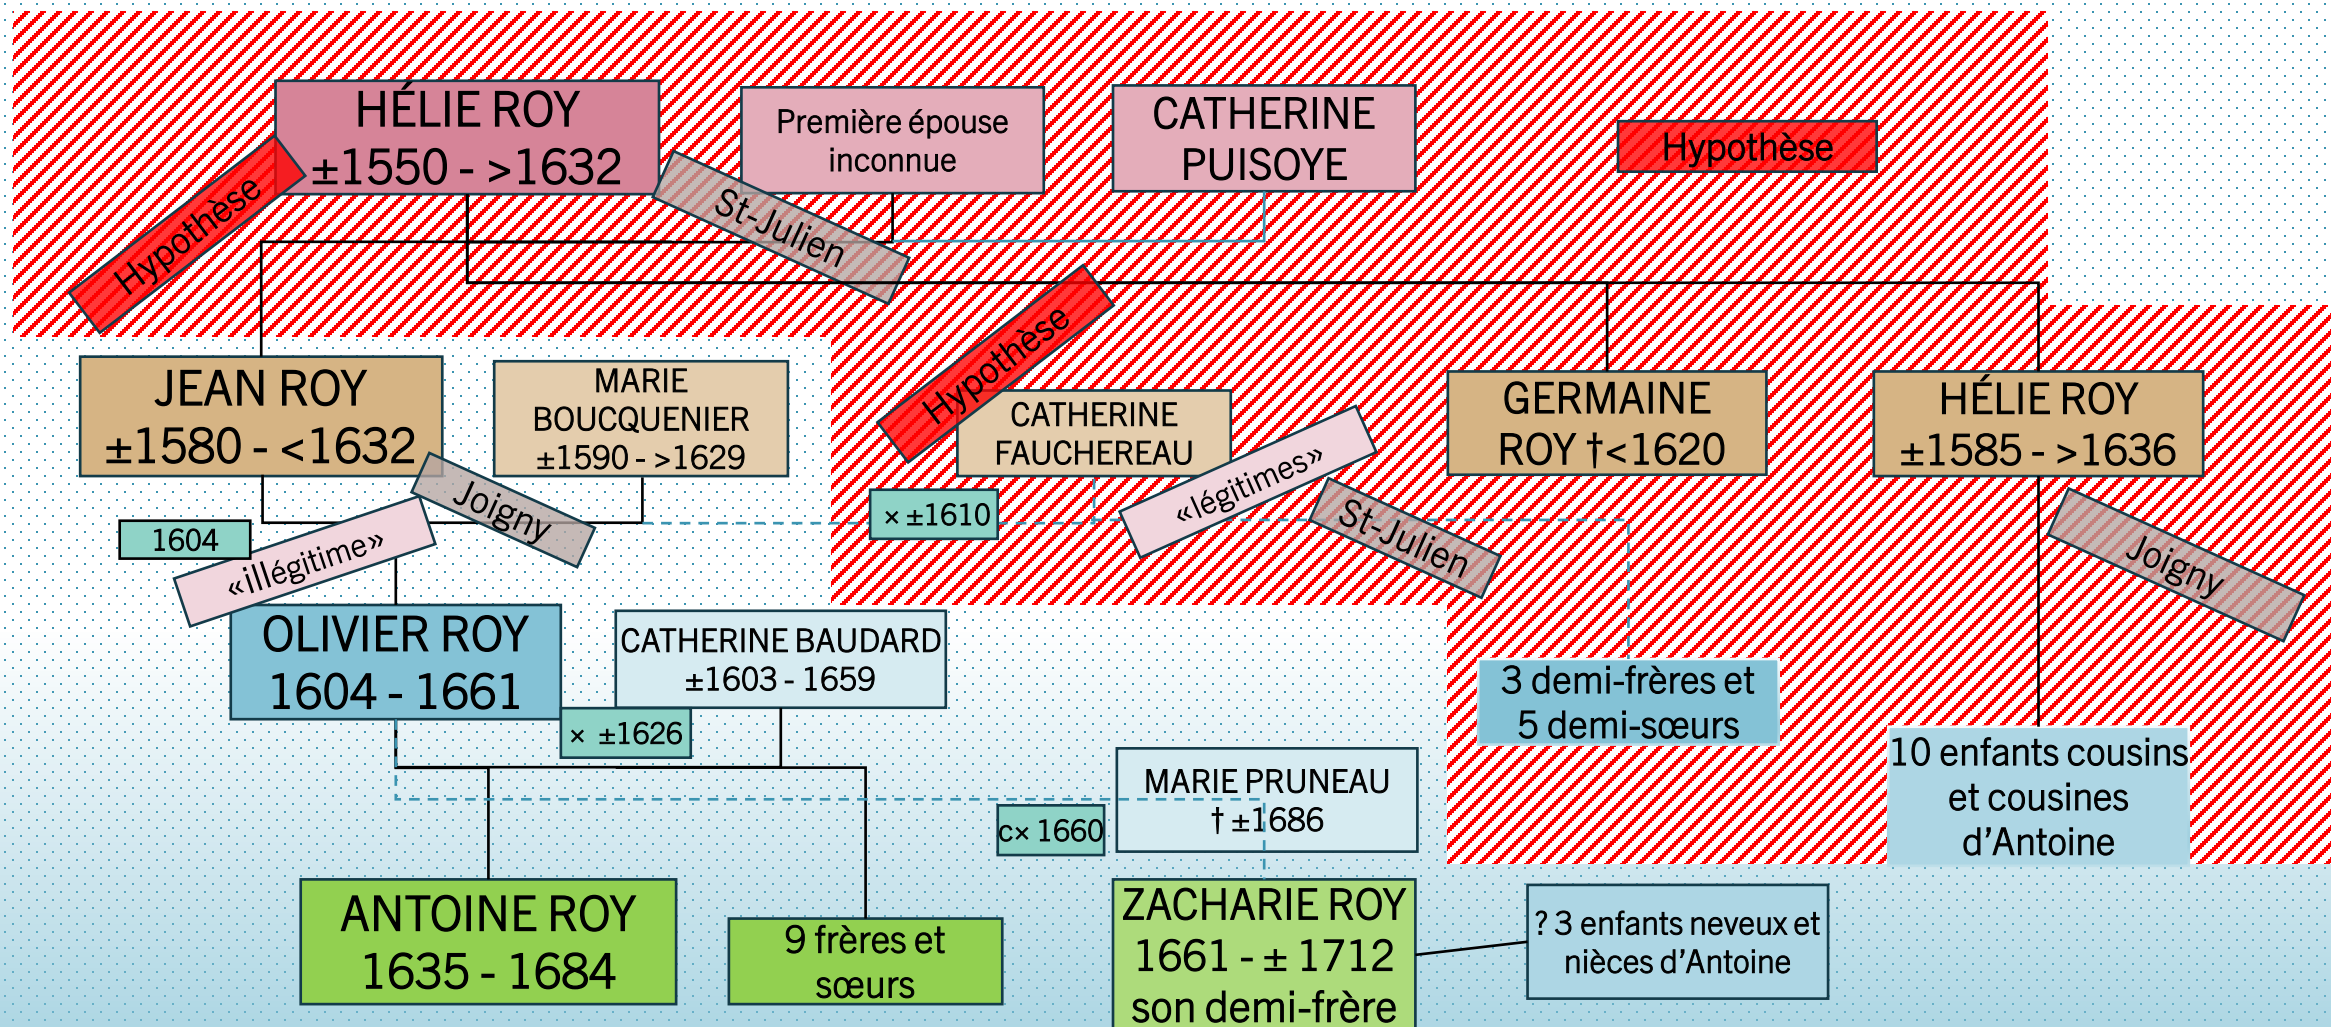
HÉLIE ROY
±1550 - >1632

Hypothèse

St-Julien

Première épouse inconnue

CATHERINE PUISOYE

Hypothèse

Hypothèse

JEAN ROY
±1580 - <1632

Joigny

MARIE BOUCQUENIER
±1590 - >1629

CATHERINE FAUCHEREAU

× ±1610

«légitimes»

St-Julien

GERMAINE ROY †<1620

HÉLIE ROY
±1585 - >1636

Joigny

1604

«illégitime»

OLIVIER ROY
1604 - 1661

CATHERINE BAUDARD
±1603 - 1659

× ±1626

3 demi-frères et 5 demi-sœurs

10 enfants cousins et cousines d'Antoine

MARIE PRUNEAU
† ±1686

c× 1660

ANTOINE ROY
1635 - 1684

9 frères et sœurs

ZACHARIE ROY
1661 - ± 1712
son demi-frère

? 3 enfants neveux et nièces d'Antoine